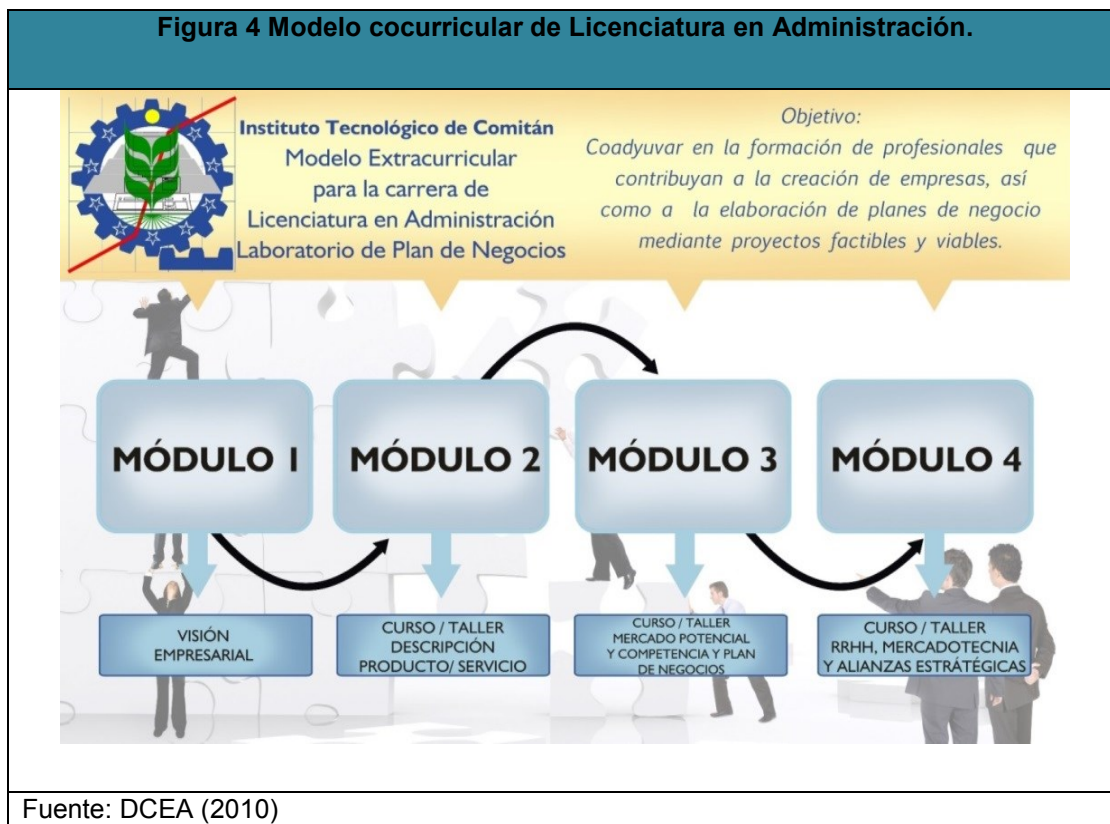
Figura 4 Modelo cocurricular de Licenciatura en Administración.

Instituto Tecnológico de Comitán
Modelo Extracurricular
para la carrera de
Licenciatura en Administración
Laboratorio de Plan de Negocios

Objetivo:
Coadyuvar en la formación de profesionales que contribuyan a la creación de empresas, así como a la elaboración de planes de negocio mediante proyectos factibles y viables.

MÓDULO 1

MÓDULO 2

MÓDULO 3

MÓDULO 4

VISIÓN EMPRESARIAL

CURSO / TALLER DESCRIPCIÓN PRODUCTO/ SERVICIO

CURSO / TALLER MERCADO POTENCIAL Y COMPETENCIA Y PLAN DE NEGOCIOS

CURSO / TALLER RRHH, MERCADOTECNIA Y ALIANZAS ESTRATÉGICAS

Fuente: DCEA (2010)